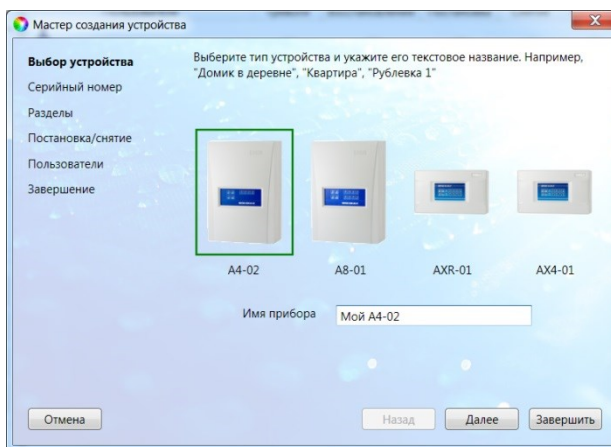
Мастер создания устройства

Выбор устройства
Серийный номер
Разделы
Постановка/снятие
Пользователи
Завершение

Выберите тип устройства и укажите его текстовое название. Например, "Домик в деревне", "Квартира", "Рублевка 1"

A4-02
A8-01
AXR-01
AX4-01

Имя прибора
Мой A4-02

Отмена
Назад
Далее
Завершить